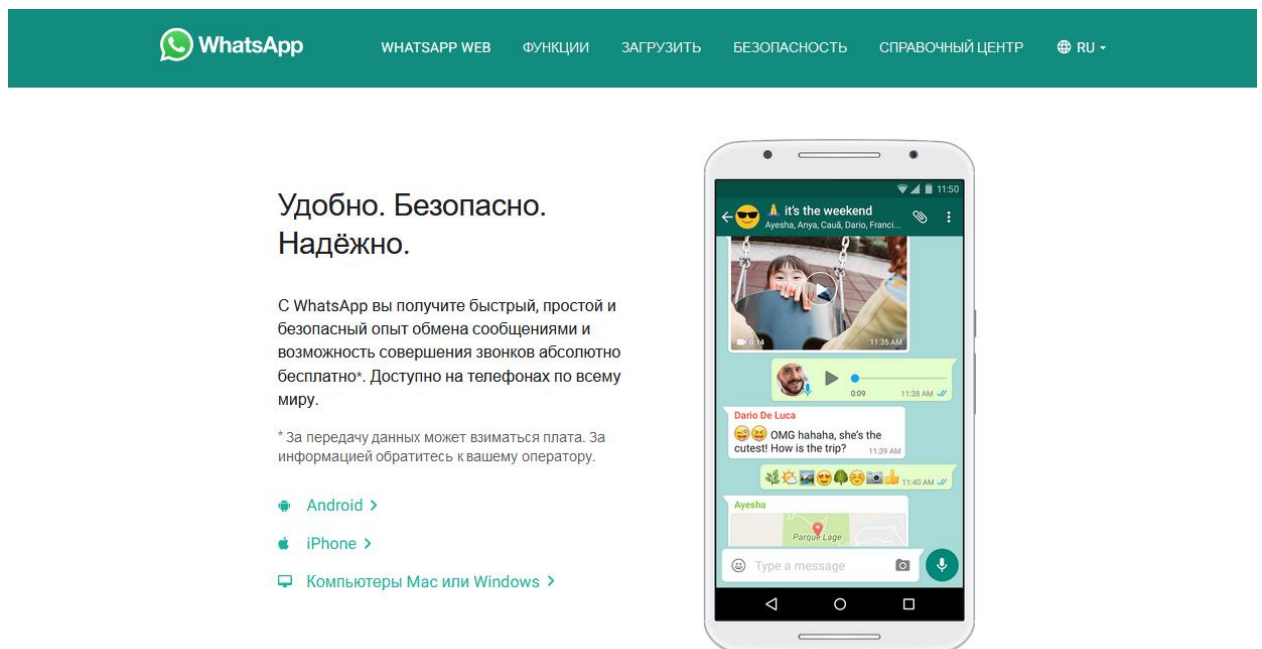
WhatsApp WHATSAPP WEB ФУНКЦИИ ЗАГРУЗИТЬ БЕЗОПАСНОСТЬ СПРАВОЧНЫЙ ЦЕНТР RU

Удобно. Безопасно. Надёжно.

С WhatsApp вы получите быстрый, простой и безопасный опыт обмена сообщениями и возможность совершения звонков абсолютно бесплатно*. Доступно на телефонах по всему миру.

* За передачу данных может взиматься плата. За информацией обратитесь к вашему оператору.

Android >

iPhone >

Компьютеры Mac или Windows >

11:50

it's the weekend
Ayesha, Anya, Cauã, Dario, Franci...

0:14 11:35 AM

0:09 11:38 AM

Dario De Luca
OMG hahaha, she's the cutest! How is the trip? 11:39 AM

11:40 AM

Ayesha
Parque Lage

Type a message